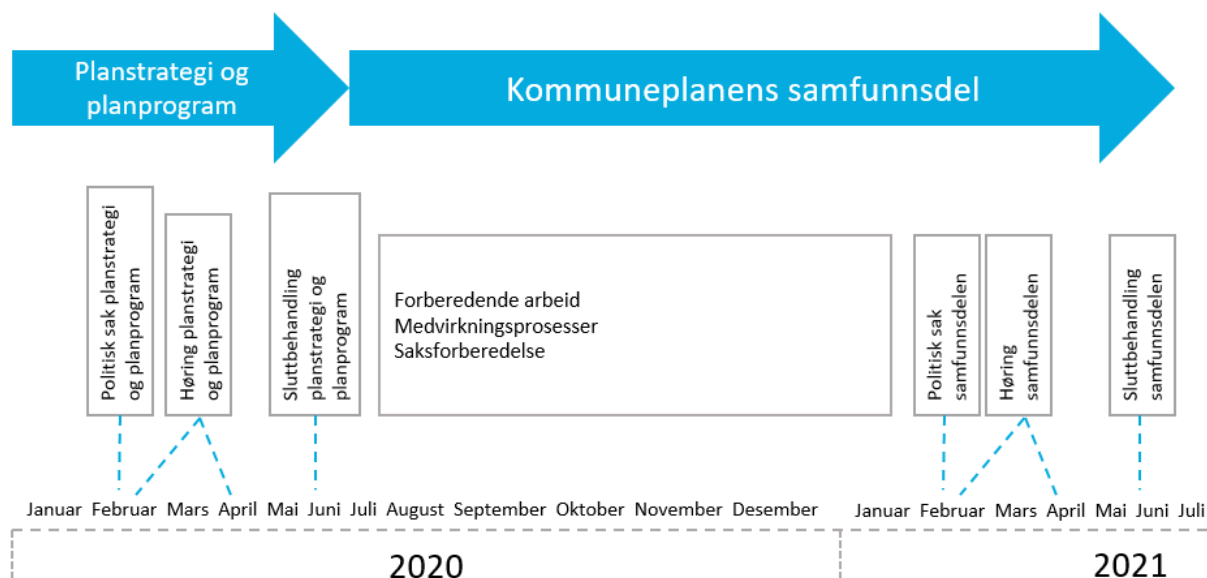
Planstrategi og planprogram

Kommuneplanens samfunnsdel

Politisk sak planstrategi og planprogram

Høring planstrategi og planprogram

Sluttbehandling planstrategi og planprogram

Forberedende arbeid
Medvirkningsprosesser
Saksforberedelse

Politisk sak samfunnsdelen

Høring samfunnsdelen

Sluttbehandling samfunnsdelen

Januar Februar Mars April Mai Juni Juli August September Oktober November Desember Januar Februar Mars April Mai Juni Juli

2020

2021